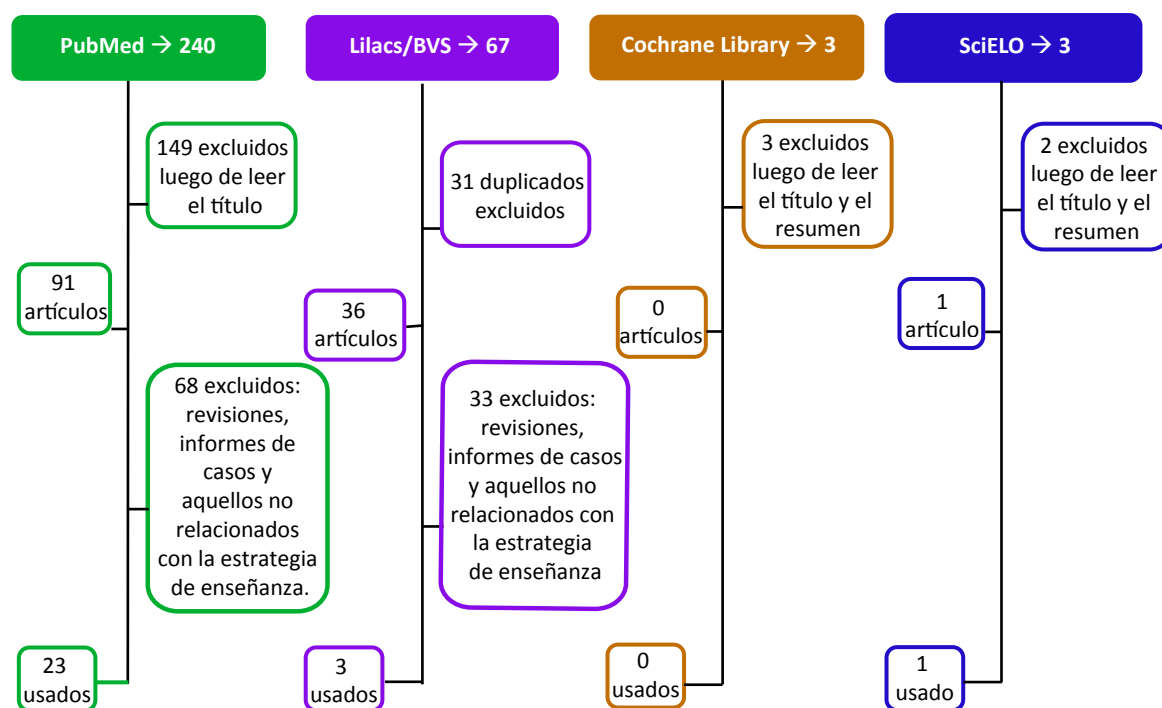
PubMed → 240

149 excluidos luego de leer el título

91 artículos

68 excluidos: revisiones, informes de casos y aquellos no relacionados con la estrategia de enseñanza.

23 usados

Lilacs/BVS → 67

31 duplicados excluidos

36 artículos

33 excluidos: revisiones, informes de casos y aquellos no relacionados con la estrategia de enseñanza

3 usados

Cochrane Library → 3

3 excluidos luego de leer el título y el resumen

0 artículos

0 usados

SciELO → 3

2 excluidos luego de leer el título y el resumen

1 artículo

1 usado